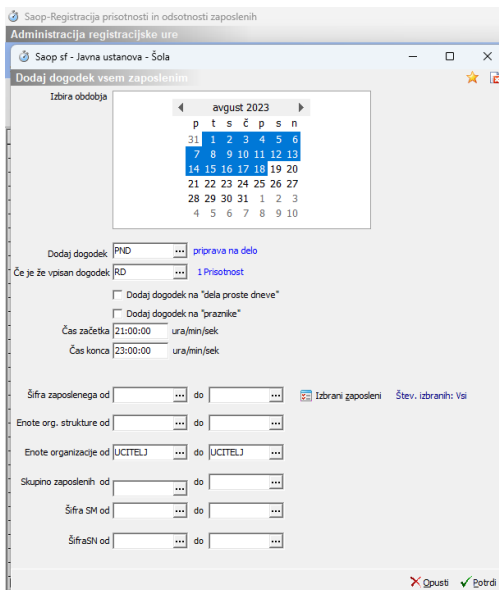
Saop-Registracija prisotnosti in odsotnosti zaposlenih
Administracija registracijske ure
Saop sf - Javna ustanova - Šola
Dodaj dogodek vsem zaposlenim
Izbira obdobja
avgust 2023

| p | t | s | č | p | s | n |
|---|---|---|---|---|---|---|
| 31 | 1 | 2 | 3 | 4 | 5 | 6 |
| 7 | 8 | 9 | 10 | 11 | 12 | 13 |
| 14 | 15 | 16 | 17 | 18 | 19 | 20 |
| 21 | 22 | 23 | 24 | 25 | 26 | 27 |
| 28 | 29 | 30 | 31 | 1 | 2 | 3 |
| 4 | 5 | 6 | 7 | 8 | 9 | 10 |

Dodaj dogodek PND ... priprava na delo
Če je že vpisan dogodek RD ... 1 Prisotnost
Dodaj dogodek na "dela proste dneve"
Dodaj dogodek na "praznike"
Čas začetka 21:00:00 ura/min/sek
Čas konca 23:00:00 ura/min/sek
Šifra zaposlenega od ... do ... Izbrani zaposleni Štev. izbranih: Vsi
Enote org. strukture od ... do ...
Enote organizacije od UCITELJ ... do UCITELJ ...
Skupino zaposlenih od ... do ...
Šifra SM od ... do ...
ŠifraSN od ... do ...
Opusti Potrdi